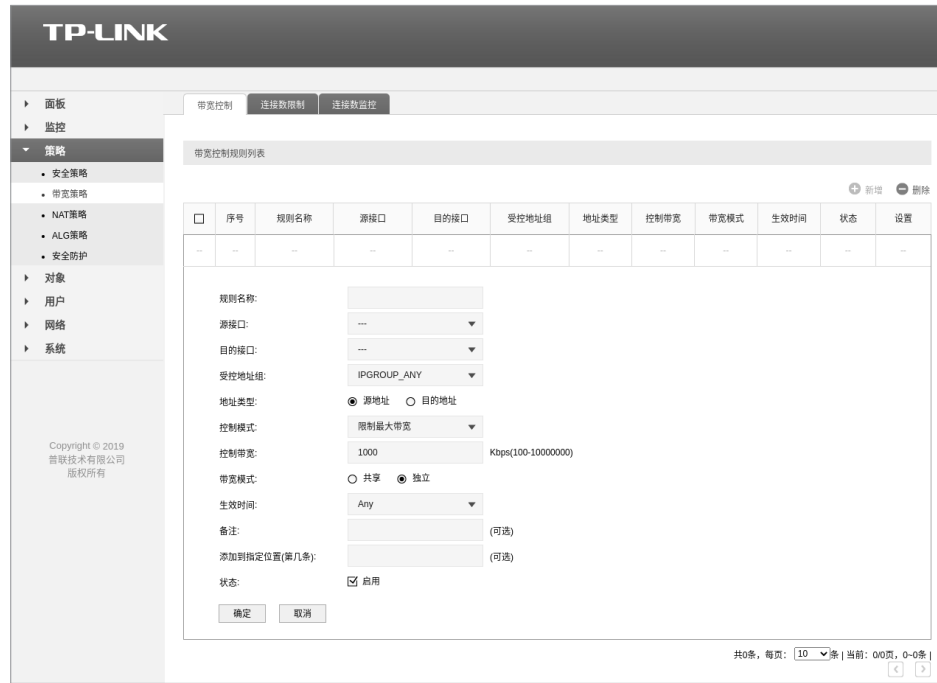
TP-LINK

面板
监控
策略
安全策略
带宽策略
NAT策略
ALG策略
安全防护
对象
用户
网络
系统

Copyright © 2019
普联技术有限公司
版权所有

带宽控制 | 连接数限制 | 连接数监控

带宽控制规则列表

新增 删除

| ☐ | 序号 | 规则名称 | 源接口 | 目的接口 | 受控地址组 | 地址类型 | 控制带宽 | 带宽模式 | 生效时间 | 状态 | 设置 |
|---|---|---|---|---|---|---|---|---|---|---|---|
| -- | -- | -- | -- | -- | -- | -- | -- | -- | -- | -- | -- |

规则名称:
源接口: ---
目的接口: ---
受控地址组: IPGROUP_ANY
地址类型: ◉ 源地址 ○ 目的地址
控制模式: 限制最大带宽
控制带宽: 1000 Kbps(100-10000000)
带宽模式: ○ 共享 ◉ 独立
生效时间: Any
备注: (可选)
添加到指定位置(第几条): (可选)
状态: ☑ 启用

确定 取消

共0条，每页: 10 条 | 当前: 0/0页，0~0条 |